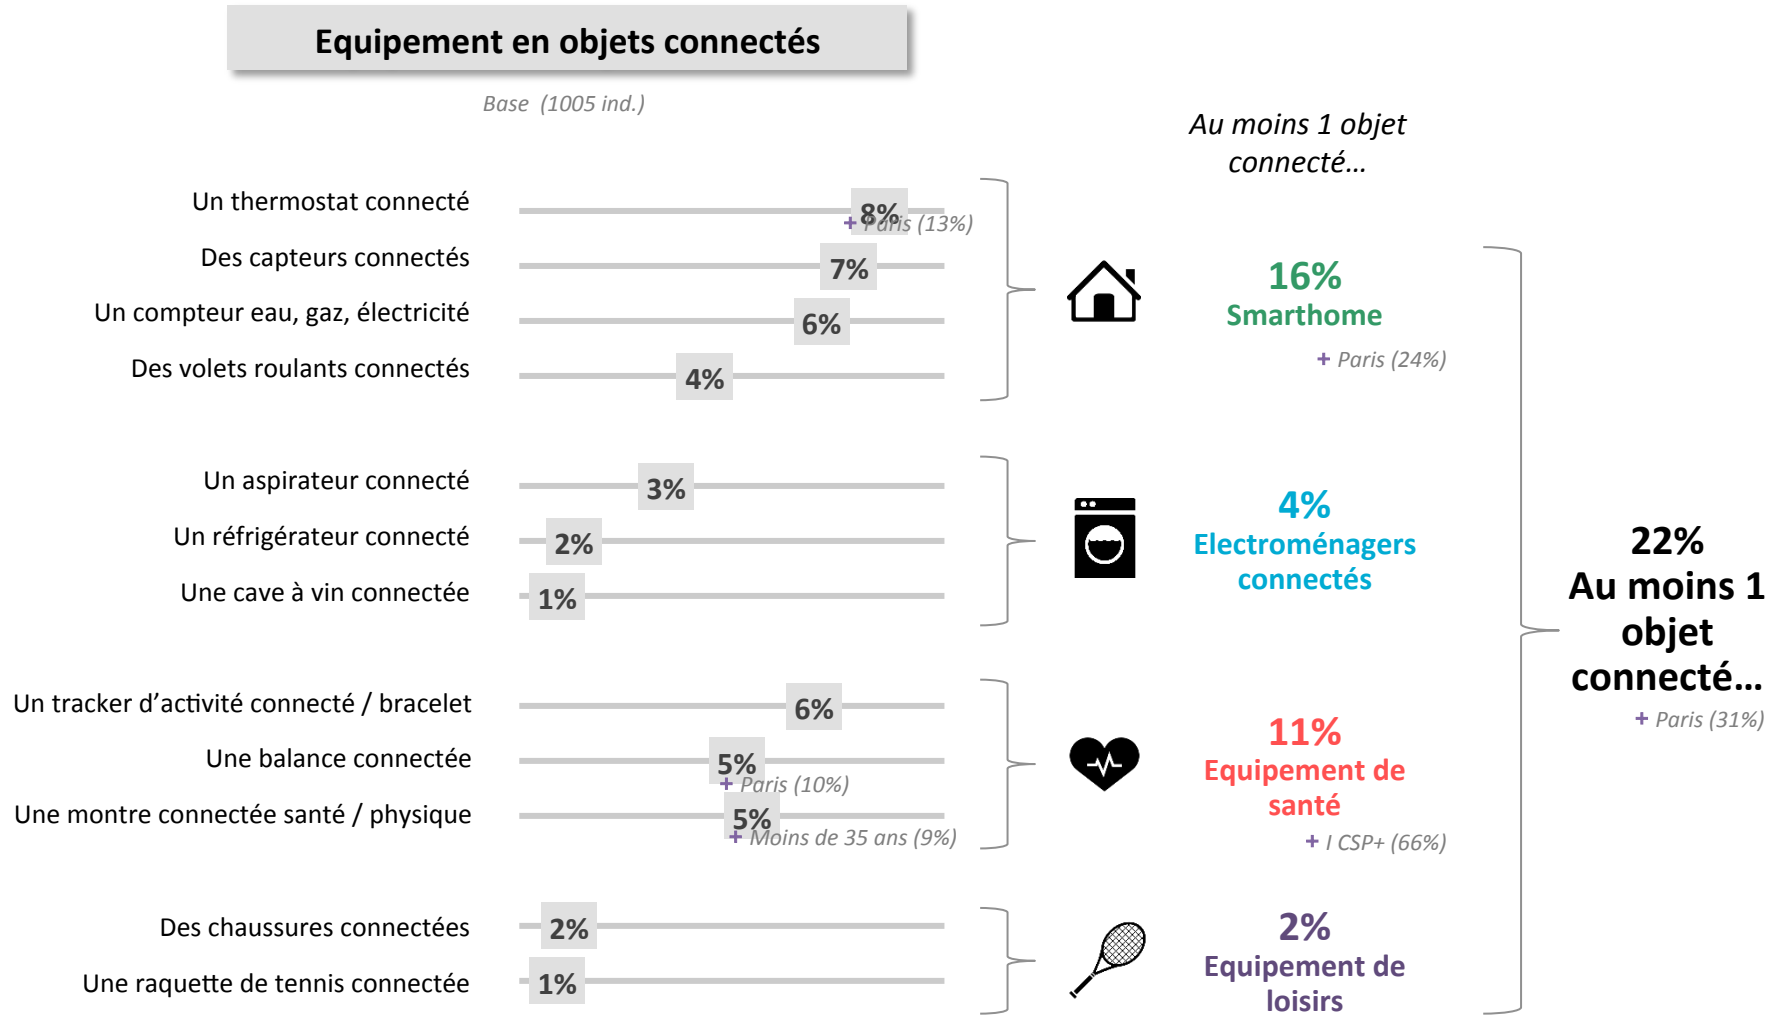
Equipement en objets connectés

Base (1005 ind.)

Au moins 1 objet connecté…

Un thermostat connecté 8% + Paris (13%)

Des capteurs connectés 7%

Un compteur eau, gaz, électricité 6%

Des volets roulants connectés 4%

16% Smarthome
+ Paris (24%)

Un aspirateur connecté 3%

Un réfrigérateur connecté 2%

Une cave à vin connectée 1%

4% Electroménagers connectés

Un tracker d'activité connecté / bracelet 6%

Une balance connectée 5% + Paris (10%)

Une montre connectée santé / physique 5% + Moins de 35 ans (9%)

11% Equipement de santé
+ I CSP+ (66%)

Des chaussures connectées 2%

Une raquette de tennis connectée 1%

2% Equipement de loisirs

22% Au moins 1 objet connecté…
+ Paris (31%)